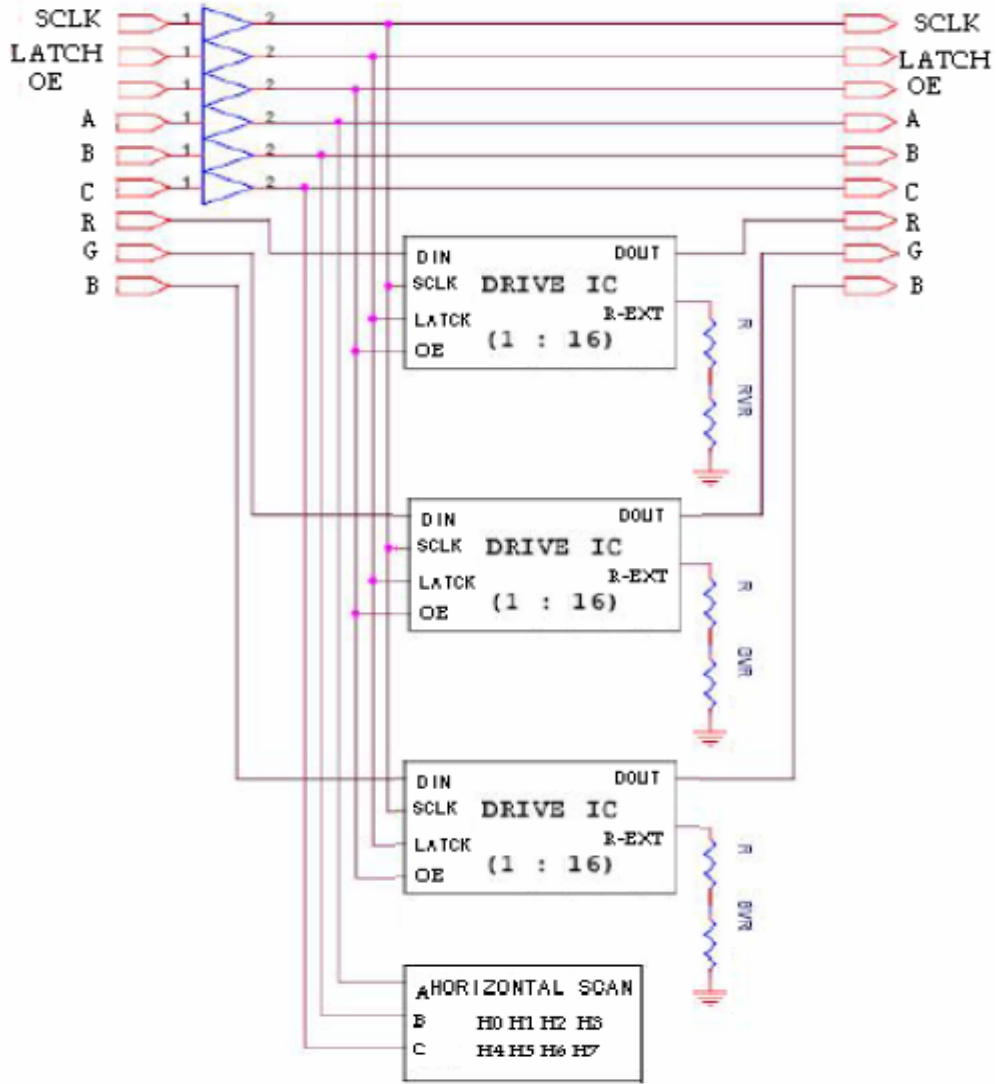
SCLK
LATCH
OE
A
B
C
R
G
B

1 2
1 2
1 2
1 2
1 2
1 2

SCLK
LATCH
OE
A
B
C
R
G
B

DIN
SCLK
LATCK
OE
DRIVE IC
(1 : 16)
DOUT
R-EXT
R
RVR

DIN
SCLK
LATCK
OE
DRIVE IC
(1 : 16)
DOUT
R-EXT
R
BVR

DIN
SCLK
LATCK
OE
DRIVE IC
(1 : 16)
DOUT
R-EXT
R
BVR

A HORIZONTAL SCAN
B H0 H1 H2 H3
C H4 H5 H6 H7